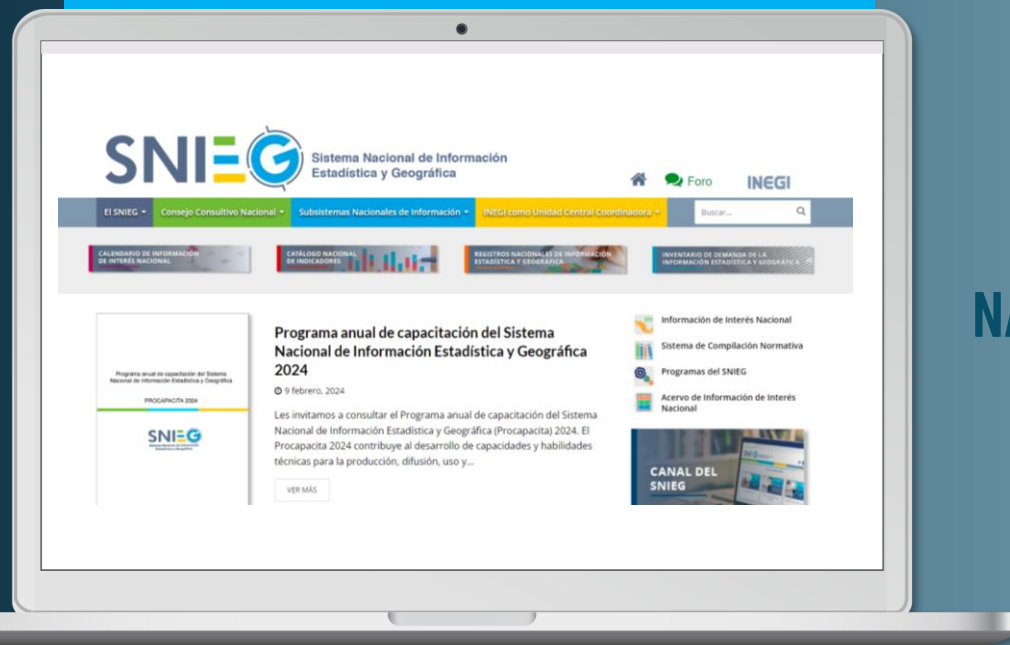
SNIEG Sistema Nacional de Información Estadística y Geográfica

Foro INEGI

El SNIEG Consejo Consultivo Nacional Subsistemas Nacionales de Información INEGI como Unidad Central Coordinadora Buscar...

CALENDARIO DE INFORMACIÓN DE INTERÉS NACIONAL

CATÁLOGO NACIONAL DE INDICADORES

REGISTROS NACIONALES DE INFORMACIÓN ESTADÍSTICA Y GEOGRÁFICA

INVENTARIO DE DEMANDA DE LA INFORMACIÓN ESTADÍSTICA Y GEOGRÁFICA

Programa anual de capacitación del Sistema Nacional de Información Estadística y Geográfica

PROCAPACITA 2024

SNIEG

Programa anual de capacitación del Sistema Nacional de Información Estadística y Geográfica 2024

9 febrero, 2024

Les invitamos a consultar el Programa anual de capacitación del Sistema Nacional de Información Estadística y Geográfica (Procapacita) 2024. El Procapacita 2024 contribuye al desarrollo de capacidades y habilidades técnicas para la producción, difusión, uso y...

VER MÁS

Información de Interés Nacional

Sistema de Compilación Normativa

Programas del SNIEG

Acervo de Información de Interés Nacional

CANAL DEL SNIEG

NA